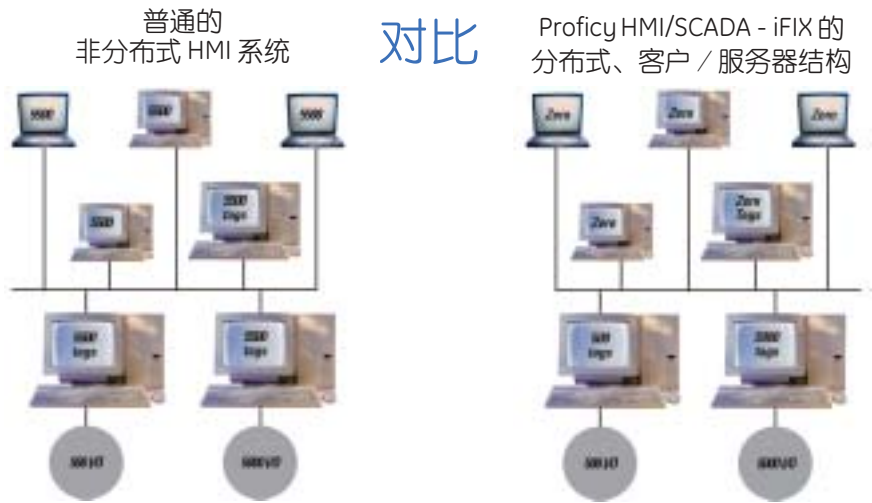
普通的
非分布式 HMI 系统

对比

Proficy HMI/SCADA - iFIX 的
分布式、客户／服务器结构

5000
5000
5000
5000
2000 Tags
5000 Tags
2000 Tags
500 I/O
1000 I/O

Zero
Zero
Zero
Zero
Zero Tags
500 Tags
2000 Tags
500 I/O
1000 I/O